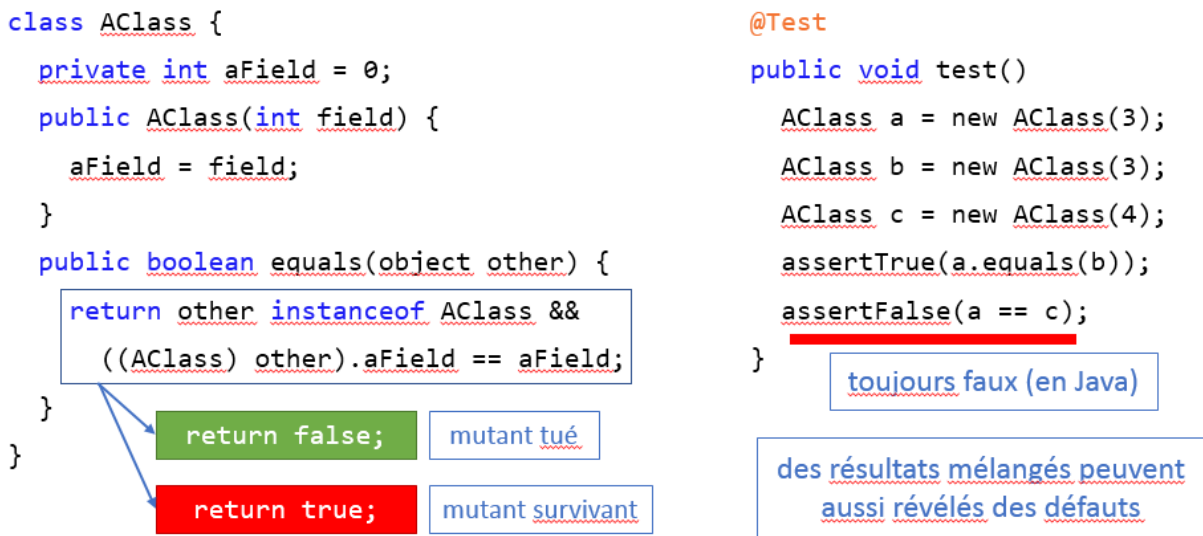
class AClass {
  private int aField = 0;
  public AClass(int field) {
    aField = field;
  }
  public boolean equals(object other) {
    return other instanceof AClass &&
      ((AClass) other).aField == aField;
  }
}

return false;

mutant tué

return true;

mutant survivant

@Test
public void test()
  AClass a = new AClass(3);
  AClass b = new AClass(3);
  AClass c = new AClass(4);
  assertTrue(a.equals(b));
  assertFalse(a == c);
}

toujours faux (en Java)

des résultats mélangés peuvent aussi révélés des défauts